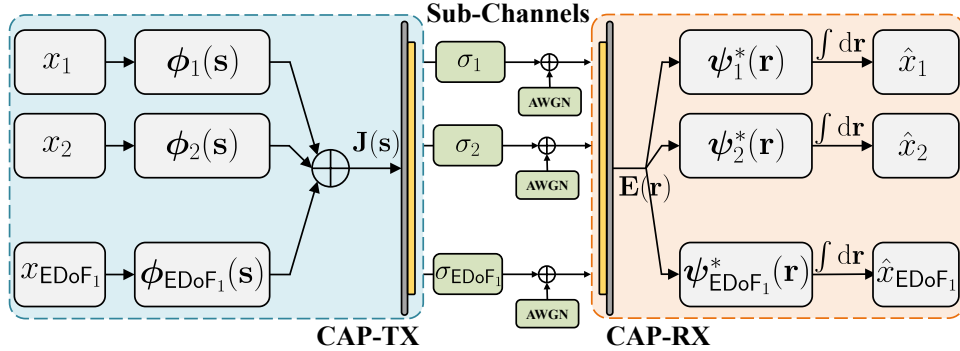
Sub-Channels

$x_1$ → $\boldsymbol{\phi}_1(\mathbf{s})$

$x_2$ → $\boldsymbol{\phi}_2(\mathbf{s})$

$x_{\mathsf{EDoF}_1}$ → $\boldsymbol{\phi}_{\mathsf{EDoF}_1}(\mathbf{s})$

$\bigoplus$

$\mathbf{J}(\mathbf{s})$

$\sigma_1$

$\sigma_2$

$\sigma_{\mathsf{EDoF}_1}$

AWGN

AWGN

AWGN

$\mathbf{E}(\mathbf{r})$

$\boldsymbol{\psi}_1^*(\mathbf{r})$ $\int \mathrm{d}\mathbf{r}$ $\hat{x}_1$

$\boldsymbol{\psi}_2^*(\mathbf{r})$ $\int \mathrm{d}\mathbf{r}$ $\hat{x}_2$

$\boldsymbol{\psi}_{\mathsf{EDoF}_1}^*(\mathbf{r})$ $\int \mathrm{d}\mathbf{r}$ $\hat{x}_{\mathsf{EDoF}_1}$

CAP-TX

CAP-RX